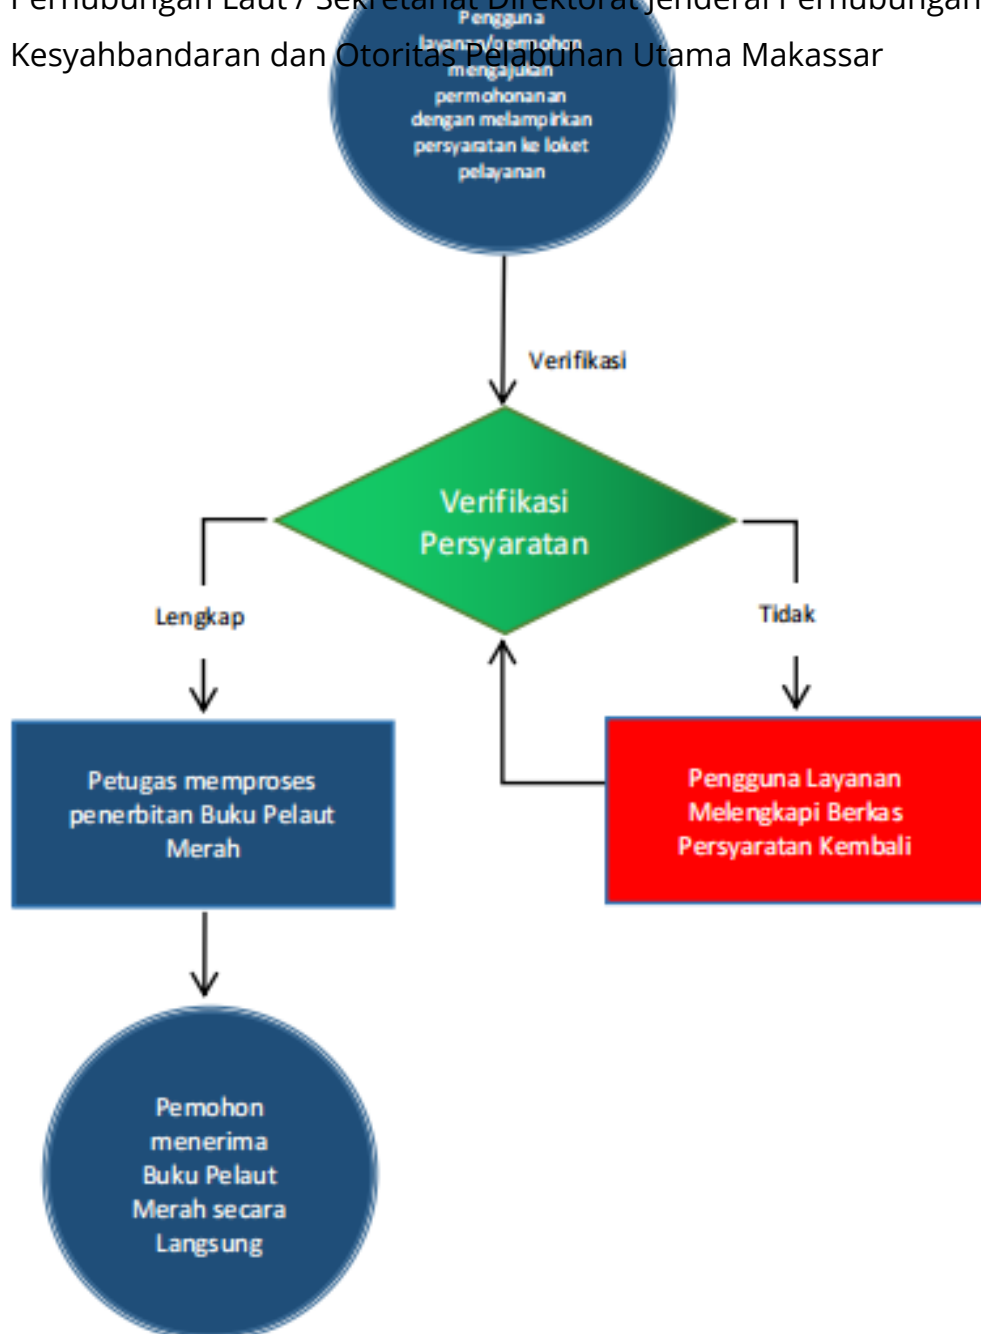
Perhubungan Laut / Sekretariat Direktorat Jenderal Perhubungan Kesyahbandaran dan Otoritas Pelabuhan Utama Makassar

Pengguna layanan/pemohon mengajukan permohonanan dengan melampirkan persyaratan ke loket pelayanan

Verifikasi

Verifikasi Persyaratan

Lengkap

Tidak

Petugas memproses penerbitan Buku Pelaut Merah

Pengguna Layanan Melengkapi Berkas Persyaratan Kembali

Pemohon menerima Buku Pelaut Merah secara Langsung